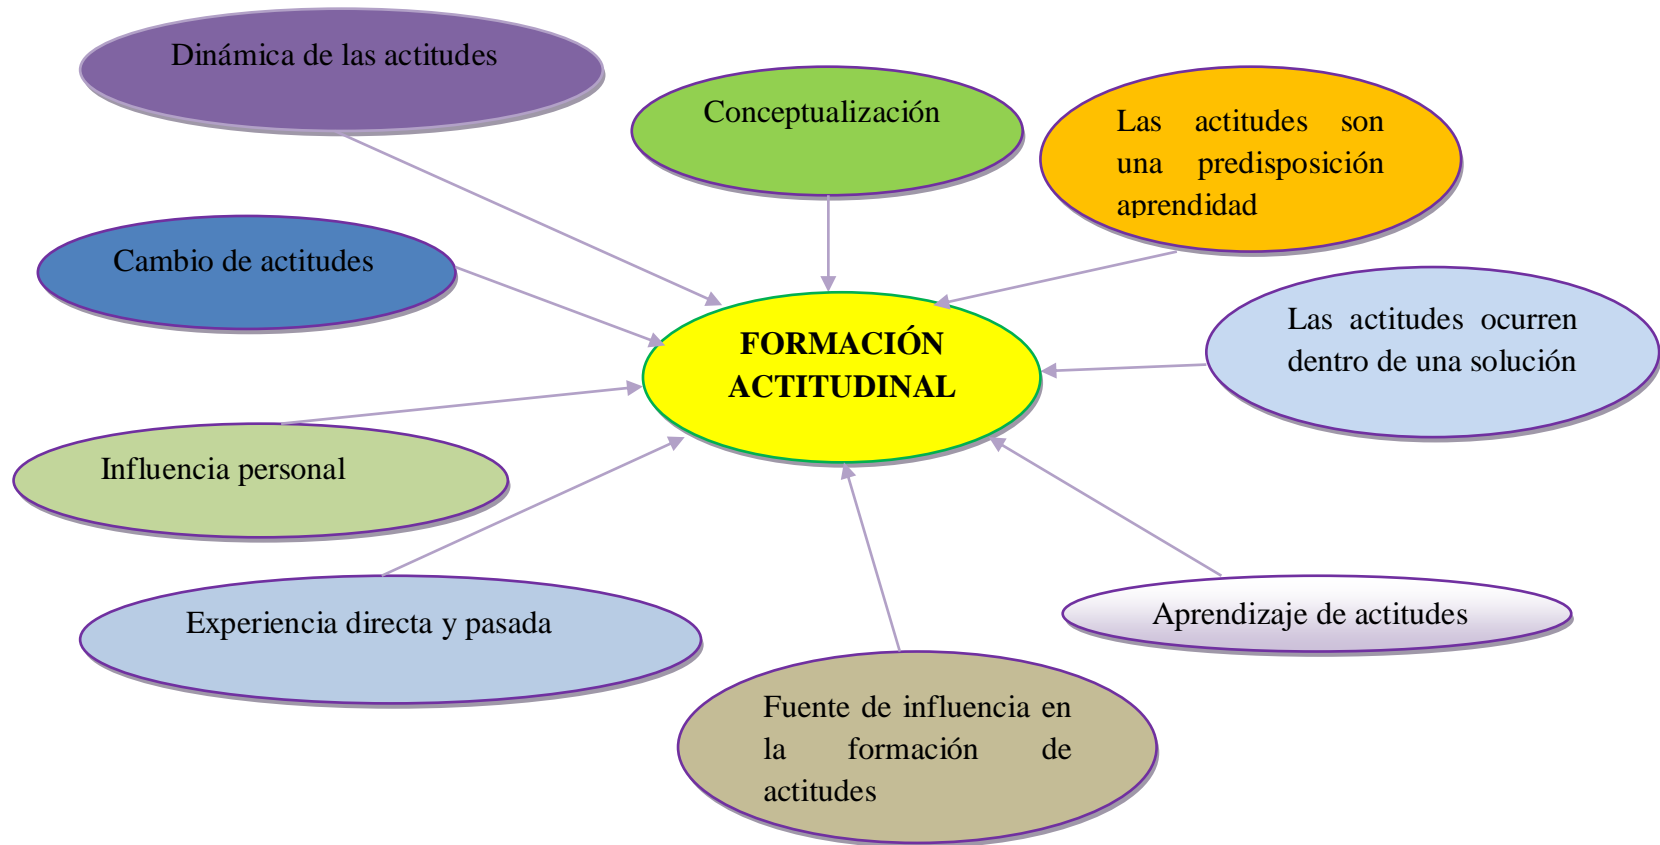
Dinámica de las actitudes

Conceptualización

Las actitudes son una predisposición aprendidad

Cambio de actitudes

FORMACIÓN ACTITUDINAL

Las actitudes ocurren dentro de una solución

Influencia personal

Experiencia directa y pasada

Aprendizaje de actitudes

Fuente de influencia en la formación de actitudes